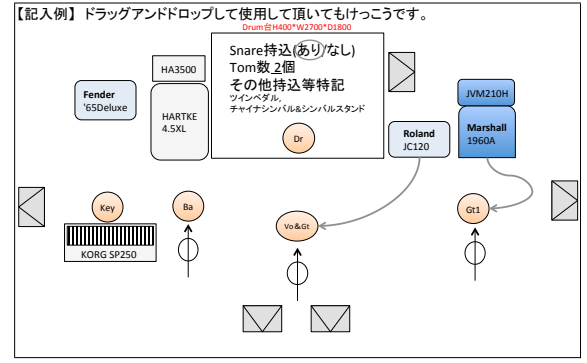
【記入例】ドラッグアンドドロップして使用して頂いてもけっこうです。

Drum台H400*W2700*D1800

Snare持込(あり/なし)
Tom数 2個
その他持込等特記
ツインペダル、
チャイナシンバル&シンバルスタンド

Dr

HA3500

HARTKE
4.5XL

Fender
'65Deluxe

JVM210H

Marshall
1960A

Roland
JC120

Key

Ba

Vo&Gt

Gt1

KORG SP250